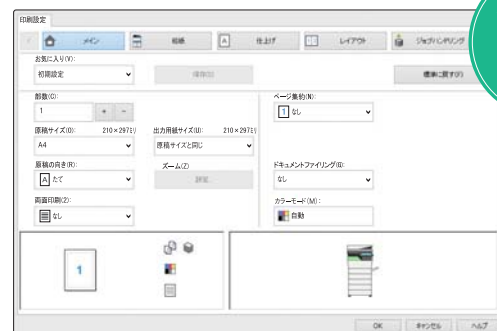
印刷設定

メイン 給紙 仕上げ レイアウト ジョブハンドリング

お気に入り(V):
初期設定
保存(S)
標準に戻す(F)

部数(C):
1
+ -

ページ集約(N):
1 なし

原稿サイズ(O): 210×297ミリ
A4

出力用紙サイズ(U): 210×297ミリ
原稿サイズと同じ

原稿の向き(R):
A たて

ズーム(Z)
設定...

ドキュメントファイリング(D):
なし

両面印刷(2):
なし

カラーモード(M):
自動

1

OK キャンセル ヘルプ